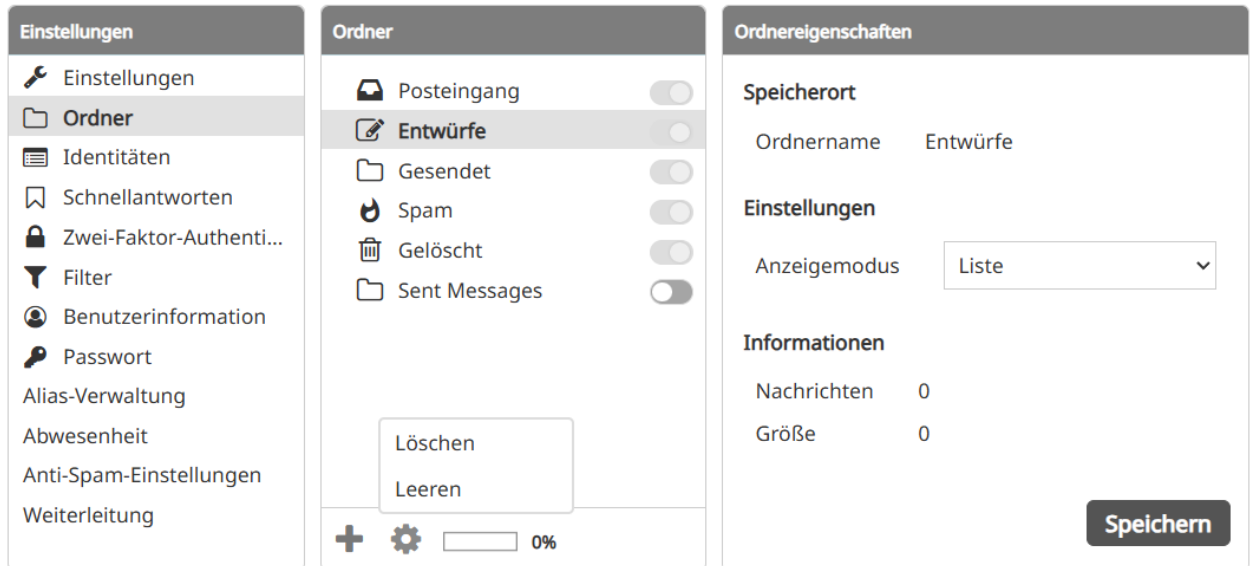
Einstellungen

Einstellungen
Ordner
Identitäten
Schnellantworten
Zwei-Faktor-Authenti...
Filter
Benutzerinformation
Passwort
Alias-Verwaltung
Abwesenheit
Anti-Spam-Einstellungen
Weiterleitung

Ordner

Posteingang
Entwürfe
Gesendet
Spam
Gelöscht
Sent Messages

Löschen
Leeren

0%

Ordnereigenschaften

Speicherort

Ordnername Entwürfe

Einstellungen

Anzeigemodus Liste

Informationen

Nachrichten 0
Größe 0

Speichern